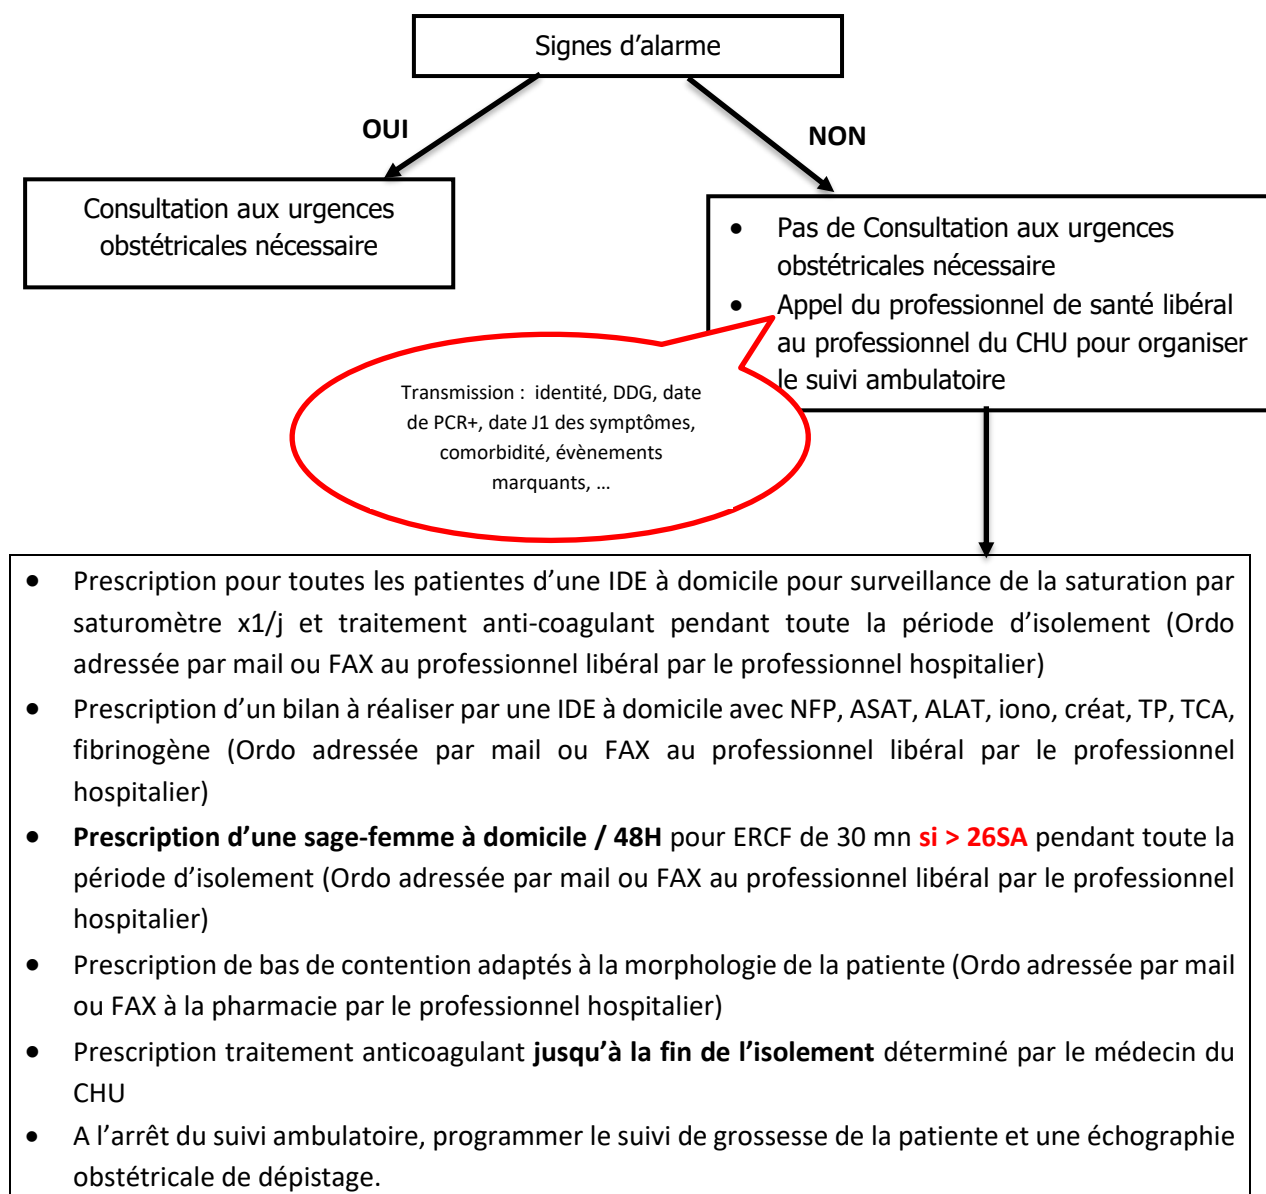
Signes d'alarme

OUI

NON

Consultation aux urgences obstétricales nécessaire

- Pas de Consultation aux urgences obstétricales nécessaire
- Appel du professionnel de santé libéral au professionnel du CHU pour organiser le suivi ambulatoire

Transmission : identité, DDG, date de PCR+, date J1 des symptômes, comorbidité, évènements marquants, …

- Prescription pour toutes les patientes d'une IDE à domicile pour surveillance de la saturation par saturomètre x1/j et traitement anti-coagulant pendant toute la période d'isolement (Ordo adressée par mail ou FAX au professionnel libéral par le professionnel hospitalier)
- Prescription d'un bilan à réaliser par une IDE à domicile avec NFP, ASAT, ALAT, iono, créat, TP, TCA, fibrinogène (Ordo adressée par mail ou FAX au professionnel libéral par le professionnel hospitalier)
- **Prescription d'une sage-femme à domicile / 48H** pour ERCF de 30 mn **si > 26SA** pendant toute la période d'isolement (Ordo adressée par mail ou FAX au professionnel libéral par le professionnel hospitalier)
- Prescription de bas de contention adaptés à la morphologie de la patiente (Ordo adressée par mail ou FAX à la pharmacie par le professionnel hospitalier)
- Prescription traitement anticoagulant **jusqu'à la fin de l'isolement** déterminé par le médecin du CHU
- A l'arrêt du suivi ambulatoire, programmer le suivi de grossesse de la patiente et une échographie obstétricale de dépistage.